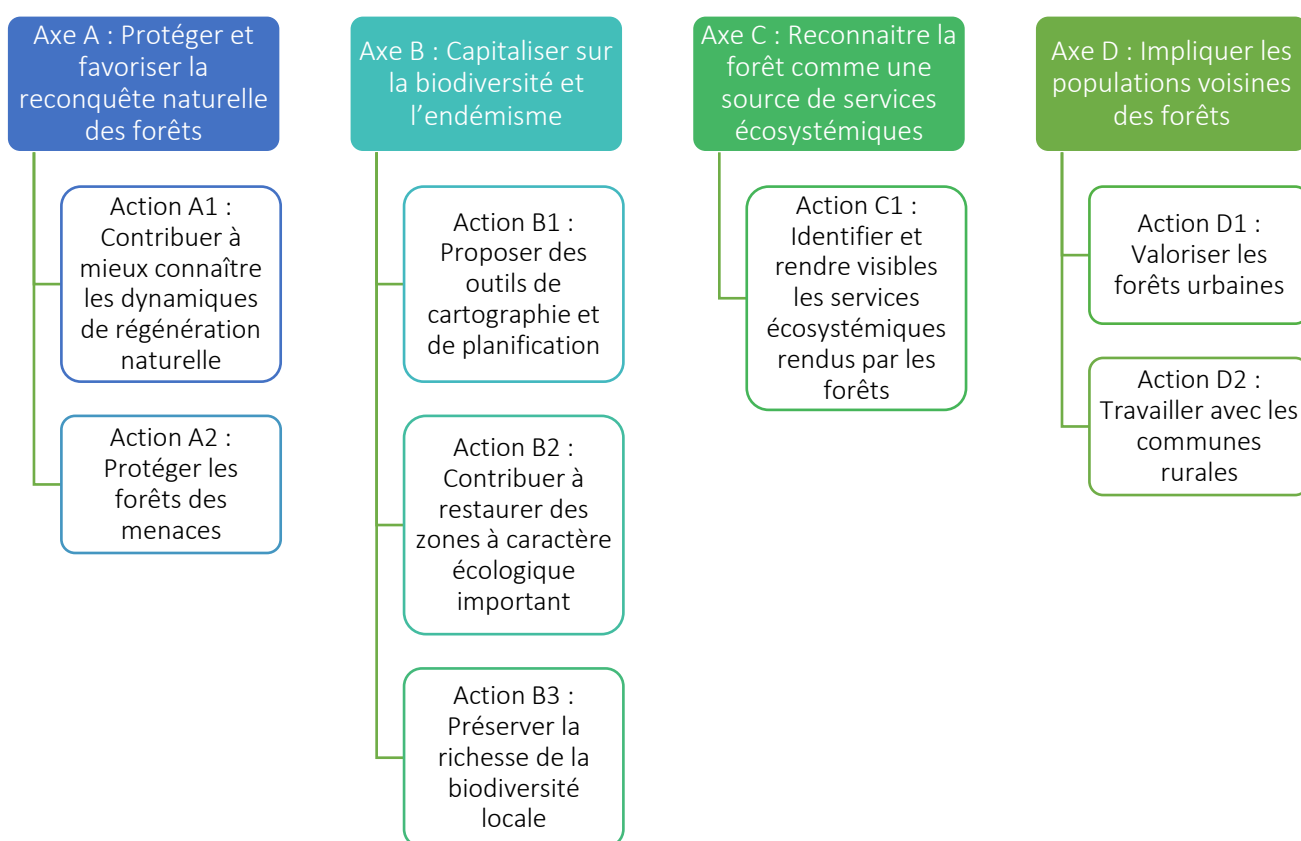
Axe A : Protéger et favoriser la reconquête naturelle des forêts

Action A1 : Contribuer à mieux connaître les dynamiques de régénération naturelle

Action A2 : Protéger les forêts des menaces

Axe B : Capitaliser sur la biodiversité et l'endémisme

Action B1 : Proposer des outils de cartographie et de planification

Action B2 : Contribuer à restaurer des zones à caractère écologique important

Action B3 : Préserver la richesse de la biodiversité locale

Axe C : Reconnaitre la forêt comme une source de services écosystémiques

Action C1 : Identifier et rendre visibles les services écosystémiques rendus par les forêts

Axe D : Impliquer les populations voisines des forêts

Action D1 : Valoriser les forêts urbaines

Action D2 : Travailler avec les communes rurales